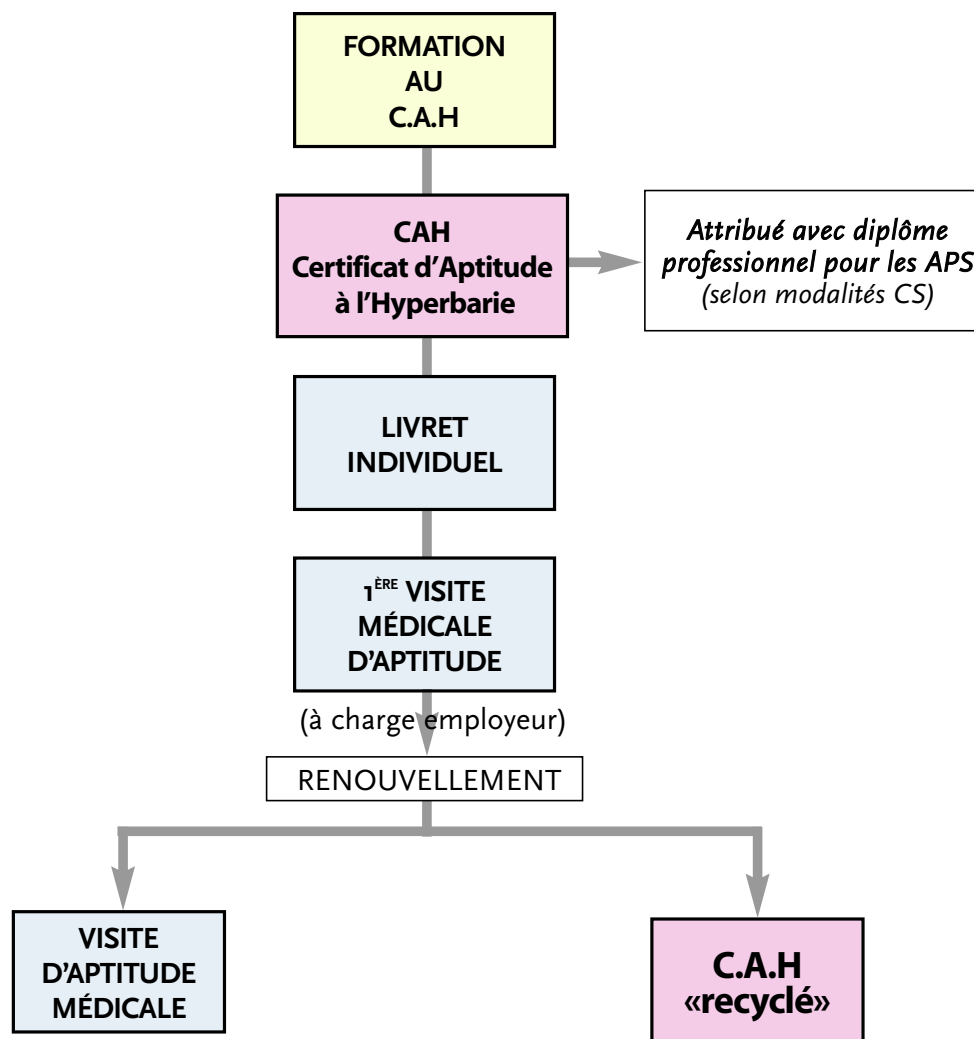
FORMATION AU C.A.H

CAH
Certificat d'Aptitude à l'Hyperbarie

Attribué avec diplôme professionnel pour les APS
(selon modalités CS)

LIVRET INDIVIDUEL

1$^{ÈRE}$ VISITE MÉDICALE D'APTITUDE

(à charge employeur)

RENOUVELLEMENT

VISITE D'APTITUDE MÉDICALE

C.A.H «recyclé»